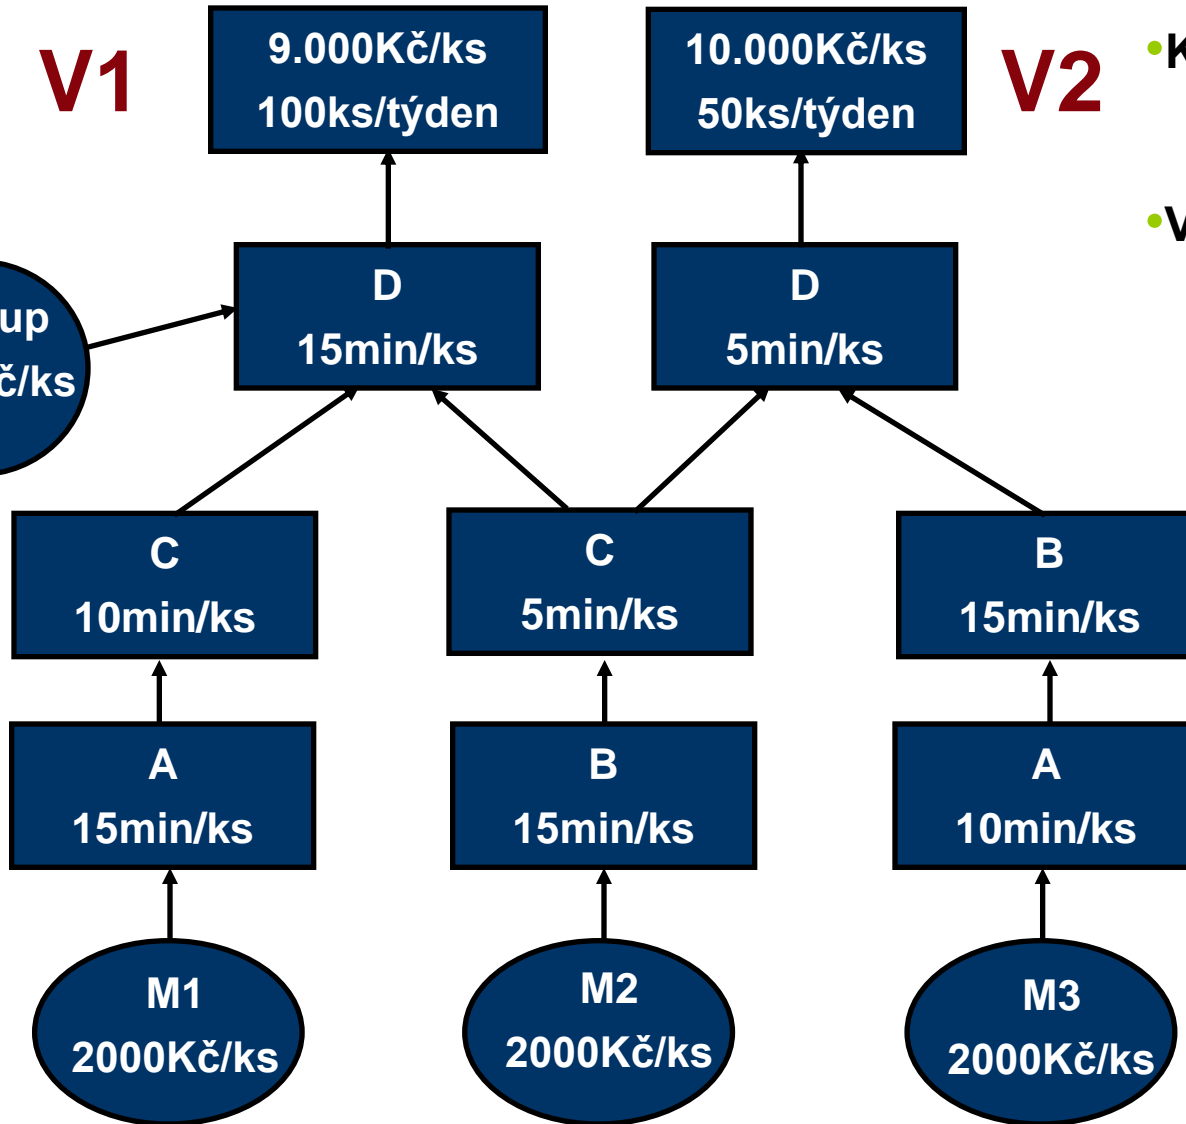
V1

9.000Kč/ks
100ks/týden

10.000Kč/ks
50ks/týden

V2

•K

•V

up
č/ks

D
15min/ks

D
5min/ks

C
10min/ks

C
5min/ks

B
15min/ks

A
15min/ks

B
15min/ks

A
10min/ks

M1
2000Kč/ks

M2
2000Kč/ks

M3
2000Kč/ks